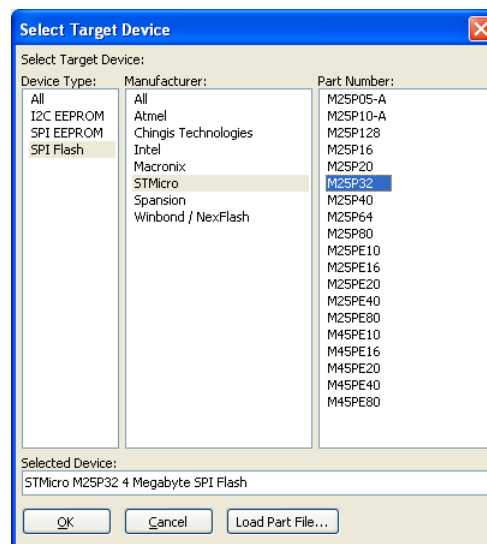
Select Target Device

Select Target Device:

Device Type:
All
I2C EEPROM
SPI EEPROM
SPI Flash

Manufacturer:
All
Atmel
Chingis Technologies
Intel
Macronix
STMicro
Spansion
Winbond / NexFlash

Part Number:
M25P05-A
M25P10-A
M25P128
M25P16
M25P20
M25P32
M25P40
M25P64
M25P80
M25PE10
M25PE16
M25PE20
M25PE40
M25PE80
M45PE10
M45PE16
M45PE20
M45PE40
M45PE80

Selected Device:
STMicro M25P32 4 Megabyte SPI Flash

OK
Cancel
Load Part File...